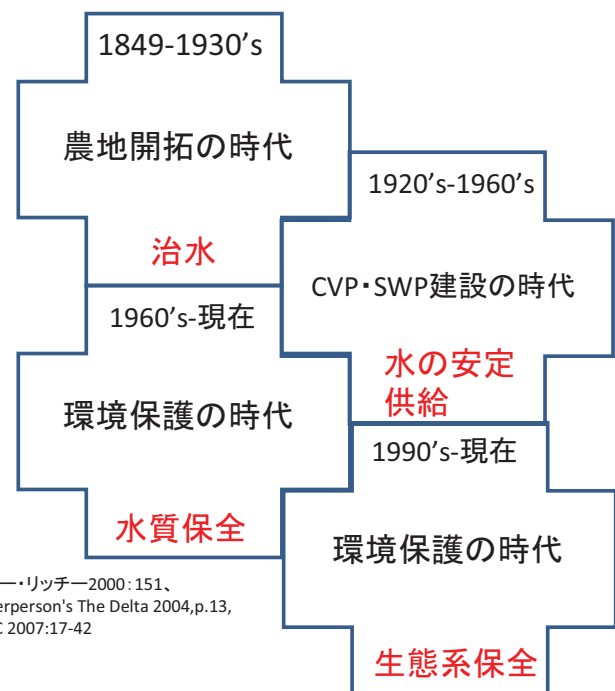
1849-1930’s

農地開拓の時代

治水

1920’s-1960’s

CVP・SWP建設の時代

水の安定供給

1960’s-現在

環境保護の時代

水質保全

1990’s-現在

環境保護の時代

生態系保全

ー・リッチー2000：151、
erperson's The Delta 2004,p.13,
C 2007:17-42